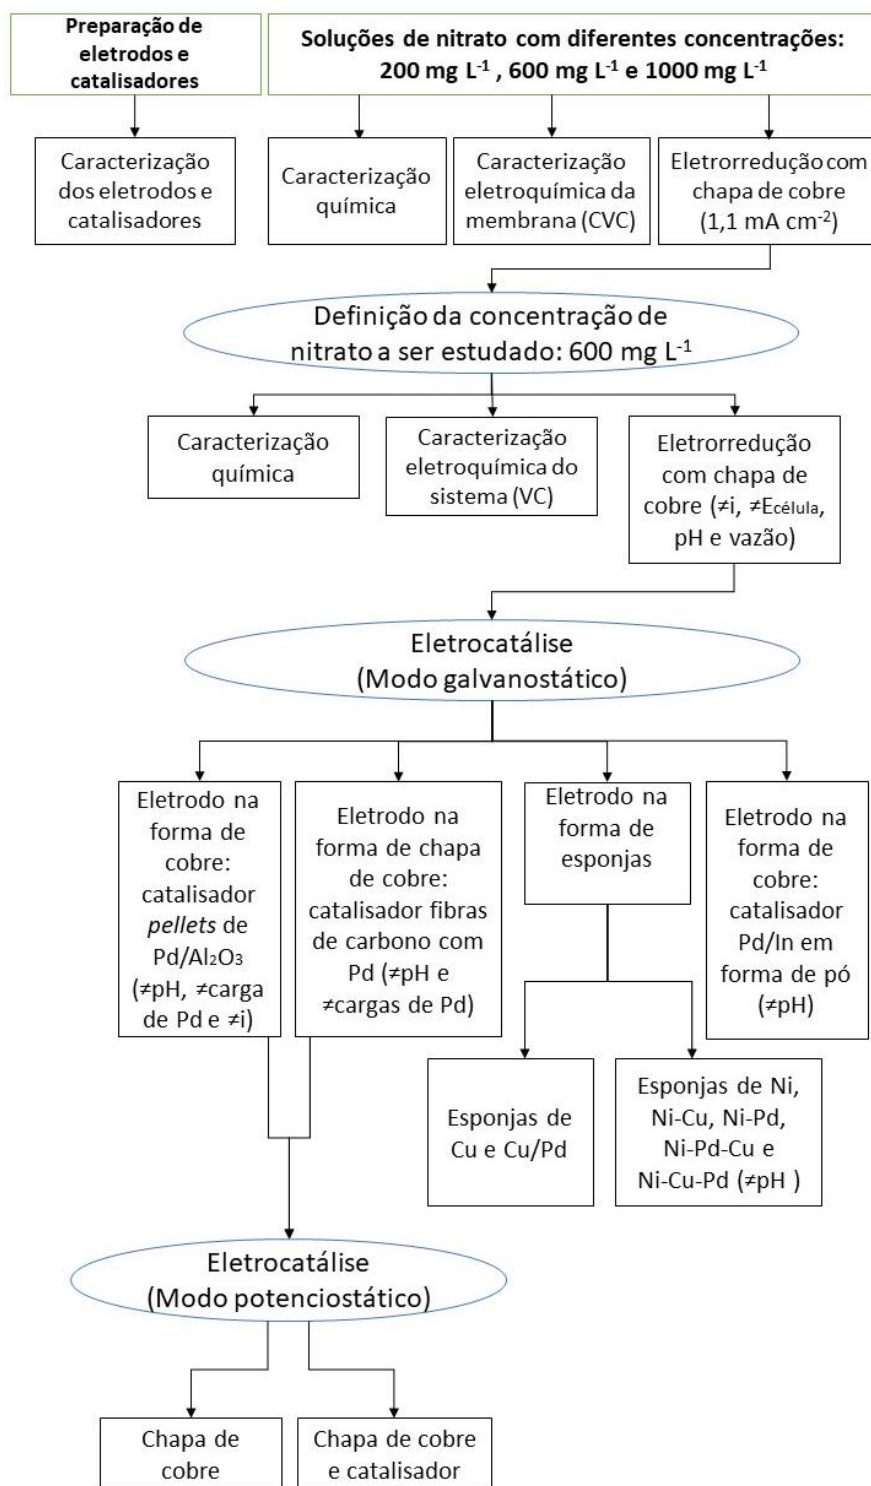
**Preparação de eletrodos e catalisadores**

**Soluções de nitrato com diferentes concentrações: 200 mg $L^{-1}$ , 600 mg $L^{-1}$ e 1000 mg $L^{-1}$**

Caracterização dos eletrodos e catalisadores

Caracterização química

Caracterização eletroquímica da membrana (CVC)

Eletrorredução com chapa de cobre (1,1 mA $cm^{-2}$)

Definição da concentração de nitrato a ser estudado: 600 mg $L^{-1}$

Caracterização química

Caracterização eletroquímica do sistema (VC)

Eletrorredução com chapa de cobre (≠i, ≠$E_{célula}$, pH e vazão)

Eletrocatálise (Modo galvanostático)

Eletrodo na forma de cobre: catalisador *pellets* de Pd/$Al_2O_3$ (≠pH, ≠carga de Pd e ≠i)

Eletrodo na forma de chapa de cobre: catalisador fibras de carbono com Pd (≠pH e ≠cargas de Pd)

Eletrodo na forma de esponjas

Eletrodo na forma de cobre: catalisador Pd/In em forma de pó (≠pH)

Esponjas de Cu e Cu/Pd

Esponjas de Ni, Ni-Cu, Ni-Pd, Ni-Pd-Cu e Ni-Cu-Pd (≠pH )

Eletrocatálise (Modo potenciostático)

Chapa de cobre

Chapa de cobre e catalisador